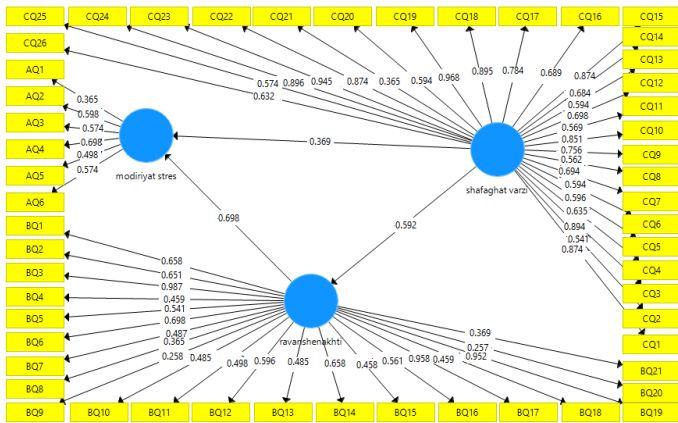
CQ25
CQ24
CQ23
CQ22
CQ21
CQ20
CQ19
CQ18
CQ17
CQ16
CQ15
CQ26
CQ14
CQ13
CQ12
CQ11
CQ10
CQ9
CQ8
CQ7
CQ6
CQ5
CQ4
CQ3
CQ2
CQ1
AQ1
AQ2
AQ3
AQ4
AQ5
AQ6
BQ1
BQ2
BQ3
BQ4
BQ5
BQ6
BQ7
BQ8
BQ9
BQ10
BQ11
BQ12
BQ13
BQ14
BQ15
BQ16
BQ17
BQ18
BQ19
BQ20
BQ21

0.574 0.896 0.945 0.874 0.365 0.594 0.968 0.895 0.784 0.689 0.874
0.632
0.684
0.594
0.698
0.569
0.851
0.756
0.562
0.694
0.594
0.596
0.635
0.894
0.541
0.874

0.365
0.598
0.574
0.698
0.498
0.574

modiriyat stres
0.369
shafaghat varzi
0.698
0.592

0.658
0.651
0.987
0.459
0.541
0.698
0.487
0.365
0.258
0.485
0.498
0.596
0.485
0.658
0.458
0.561
0.958
0.459
0.952
0.257
0.369
ravanshenakhti